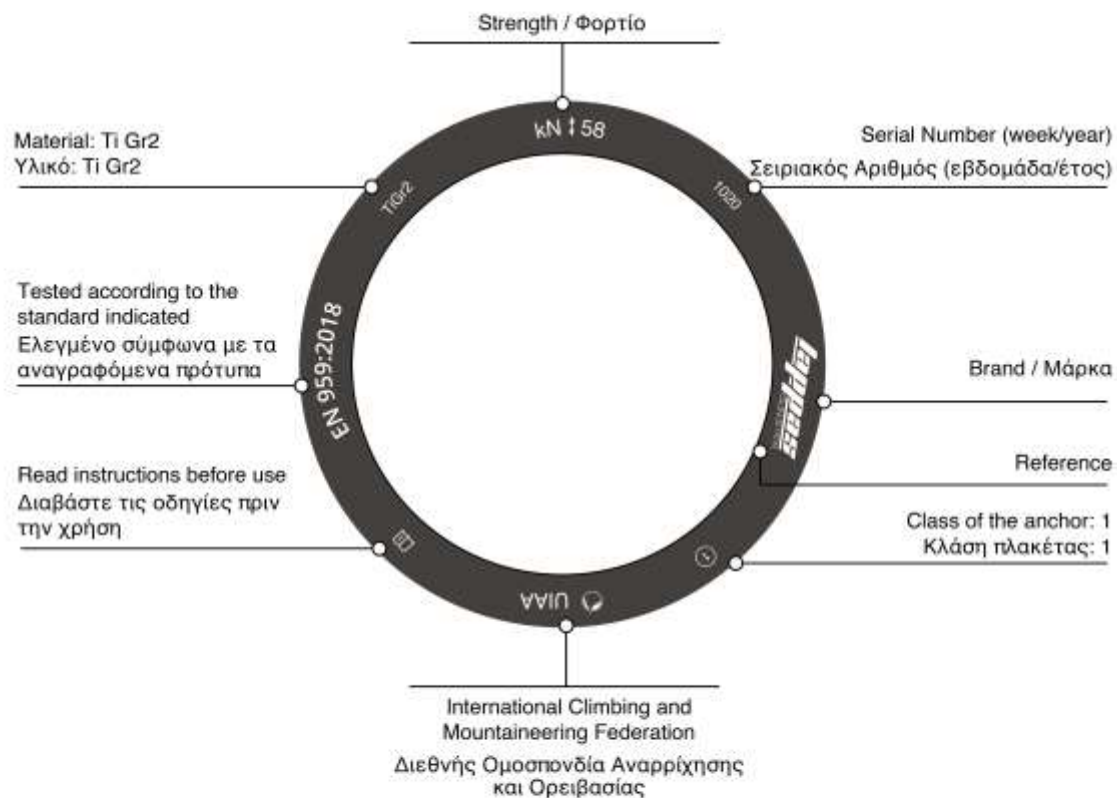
Strength / Φορτίο

kN ↕ 58

Material: Ti Gr2
Υλικό: Ti Gr2

TiGr2

Serial Number (week/year)
Σειριακός Αριθμός (εβδομάδα/έτος)

1020

Tested according to the standard indicated
Ελεγμένο σύμφωνα με τα αναγραφόμενα πρότυπα

EN 959:2018

leppes

Brand / Μάρκα

Reference

Read instructions before use
Διαβάστε τις οδηγίες πριν την χρήση

Class of the anchor: 1
Κλάση πλακέτας: 1

UIAA

International Climbing and Mountaineering Federation

Διεθνής Ομοσπονδία Αναρρίχησης και Ορειβασίας